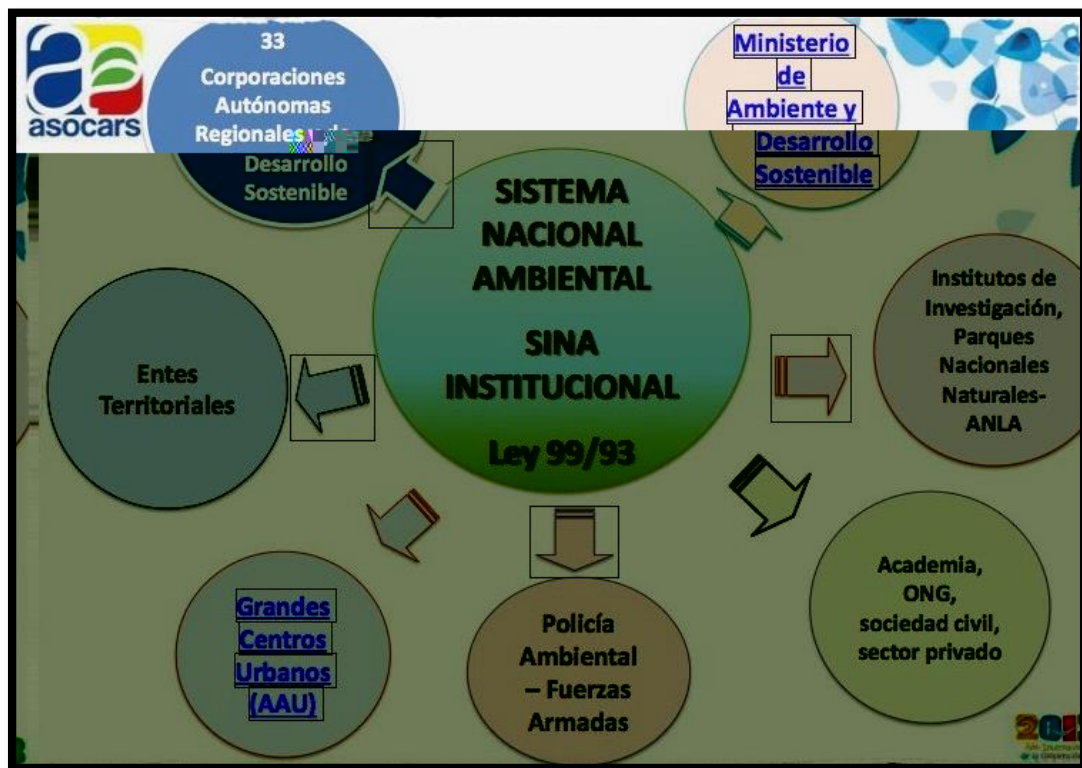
asocars

33 Corporaciones Autónomas Regionales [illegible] Desarrollo Sostenible

Ministerio de Ambiente y Desarrollo Sostenible

SISTEMA NACIONAL AMBIENTAL

SINA INSTITUCIONAL

Ley 99/93

Entes Territoriales

Institutos de Investigación, Parques Nacionales Naturales- ANLA

Grandes Centros Urbanos (AAU)

Policía Ambiental – Fuerzas Armadas

Academia, ONG, sociedad civil, sector privado

201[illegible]